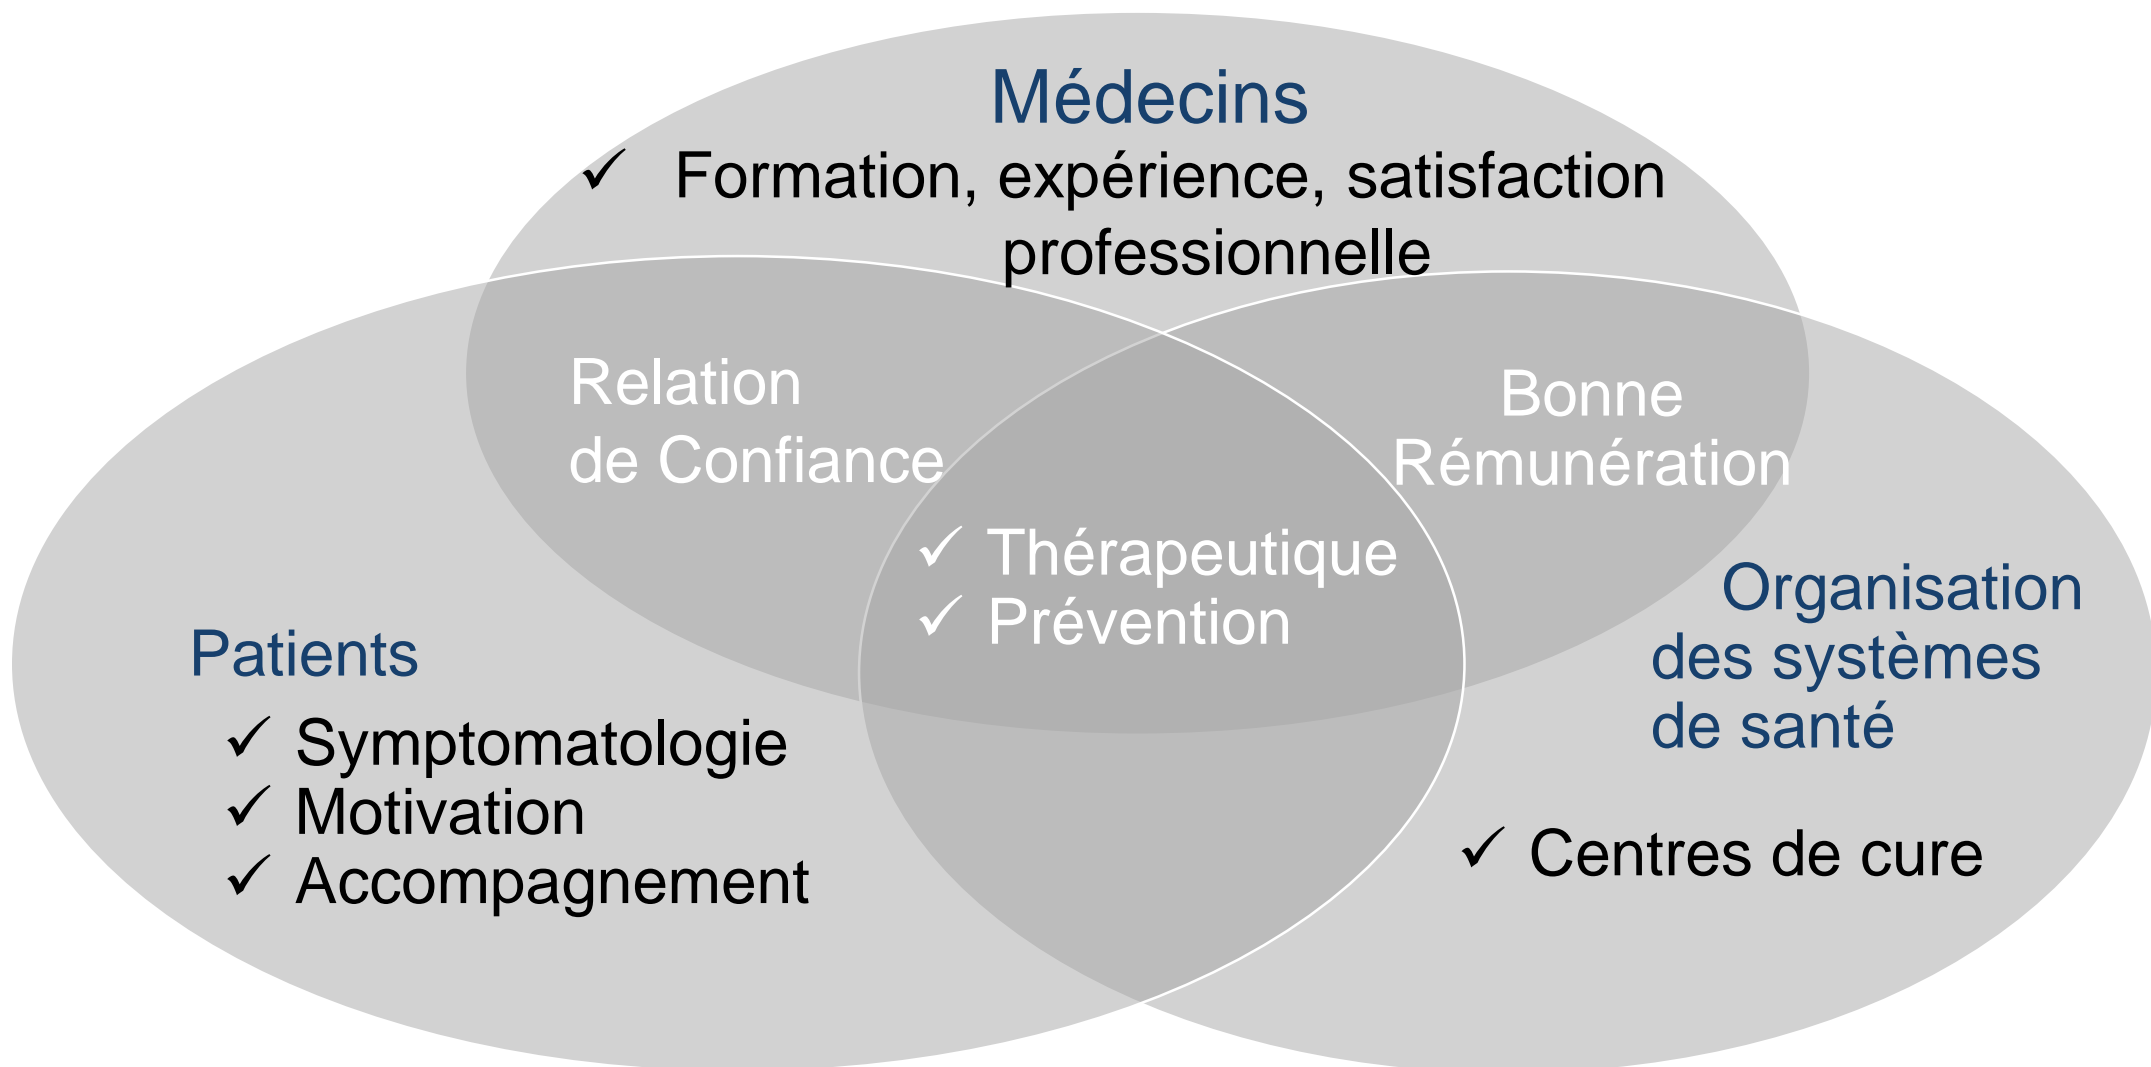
Médecins

✓ Formation, expérience, satisfaction professionnelle

Relation de Confiance

Bonne Rémunération

✓ Thérapeutique
✓ Prévention

Patients

✓ Symptomatologie
✓ Motivation
✓ Accompagnement

Organisation des systèmes de santé

✓ Centres de cure